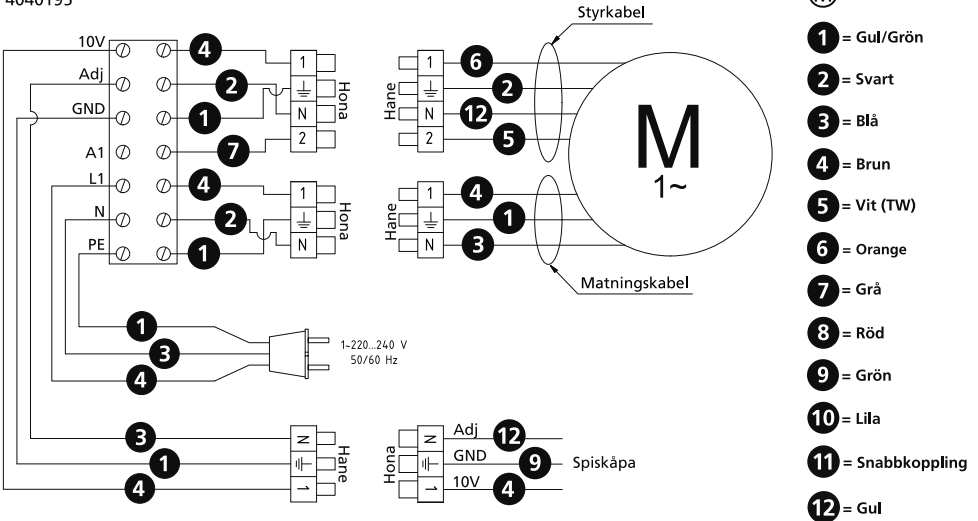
4040195

10V
Adj
GND
A1
L1
N
PE

4
2
1
7
4
2
1

1
⏚
N
2
Hona

1
⏚
N
Hona

Styrkabel

Hane
1
⏚
N
2
6
2
12
5

M
1~

Hane
1
⏚
N
4
1
3

Matningskabel

1
3
4
1~220...240 V
50/60 Hz

3
1
4
N
⏚
1
Hane

Hona
N
⏚
1
Adj
GND
10V
12
9
4
Spiskåpa

1 = Gul/Grön
2 = Svart
3 = Blå
4 = Brun
5 = Vit (TW)
6 = Orange
7 = Grå
8 = Röd
9 = Grön
10 = Lila
11 = Snabbkoppling
12 = Gul